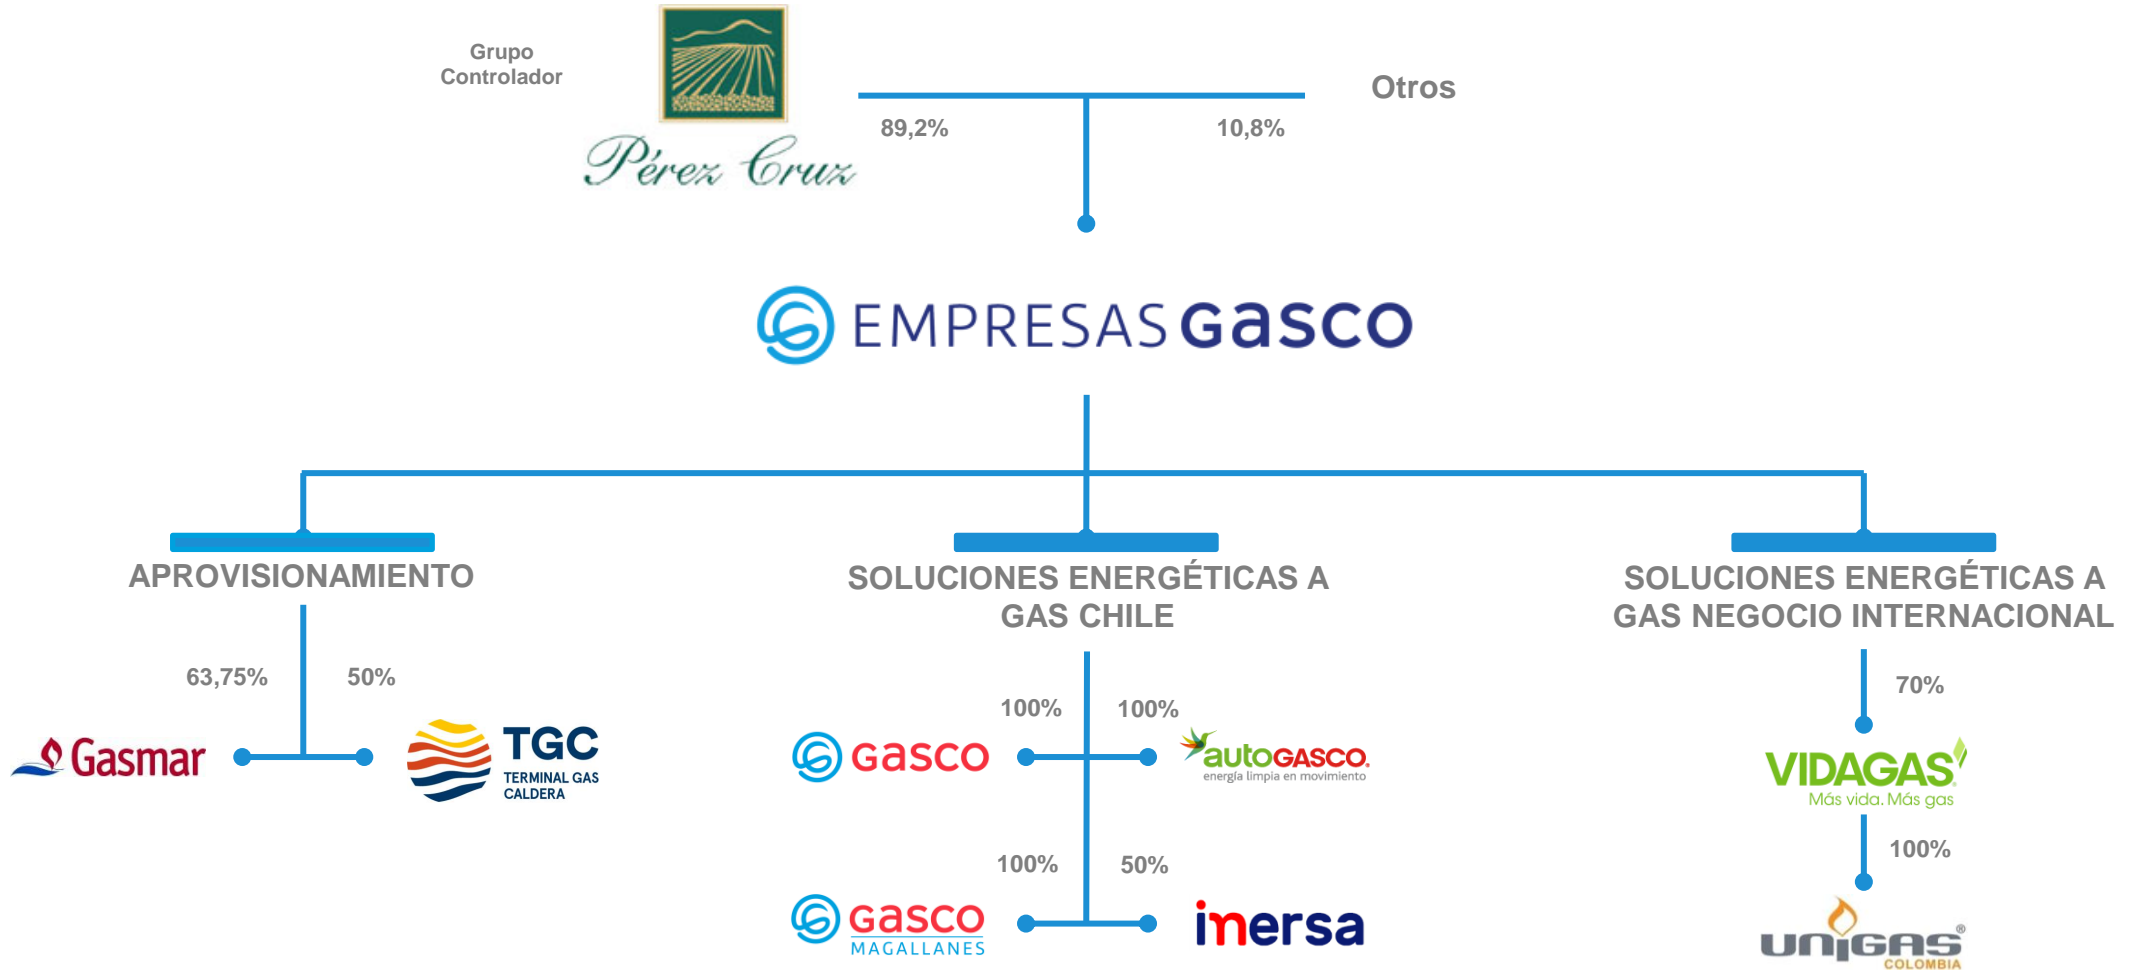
Grupo Controlador

Pérez Cruz

Otros

89,2%

10,8%

EMPRESAS Gasco

APROVISIONAMIENTO

SOLUCIONES ENERGÉTICAS A GAS CHILE

SOLUCIONES ENERGÉTICAS A GAS NEGOCIO INTERNACIONAL

63,75%

50%

Gasmar

TGC TERMINAL GAS CALDERA

100%

100%

Gasco

autoGASCO energía limpia en movimiento

100%

50%

Gasco MAGALLANES

inersa

70%

VIDAGAS Más vida. Más gas

100%

UNIGAS® COLOMBIA